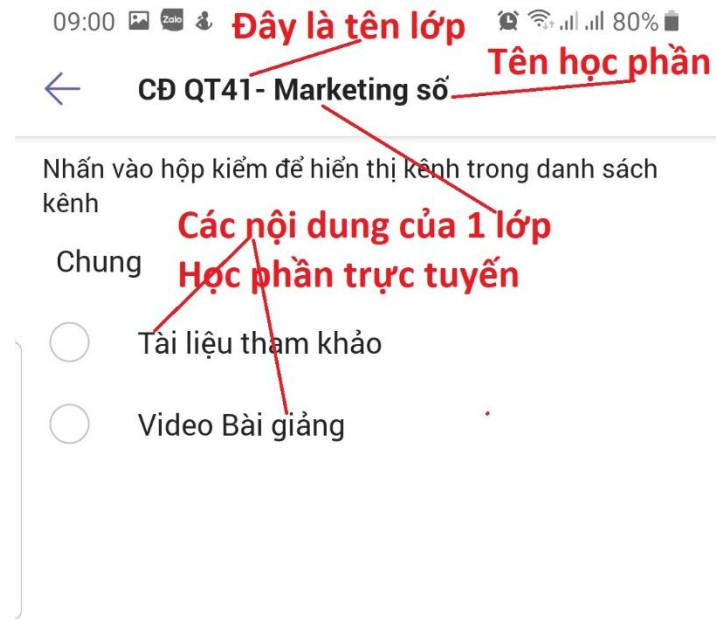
09:00 Zalo Đây là tên lớp 80%

Tên học phần

CĐ QT41- Marketing số

Nhấn vào hộp kiểm để hiển thị kênh trong danh sách kênh

Các nội dung của 1 lớp
Học phần trực tuyến

Chung

Tài liệu tham khảo

Video Bài giảng